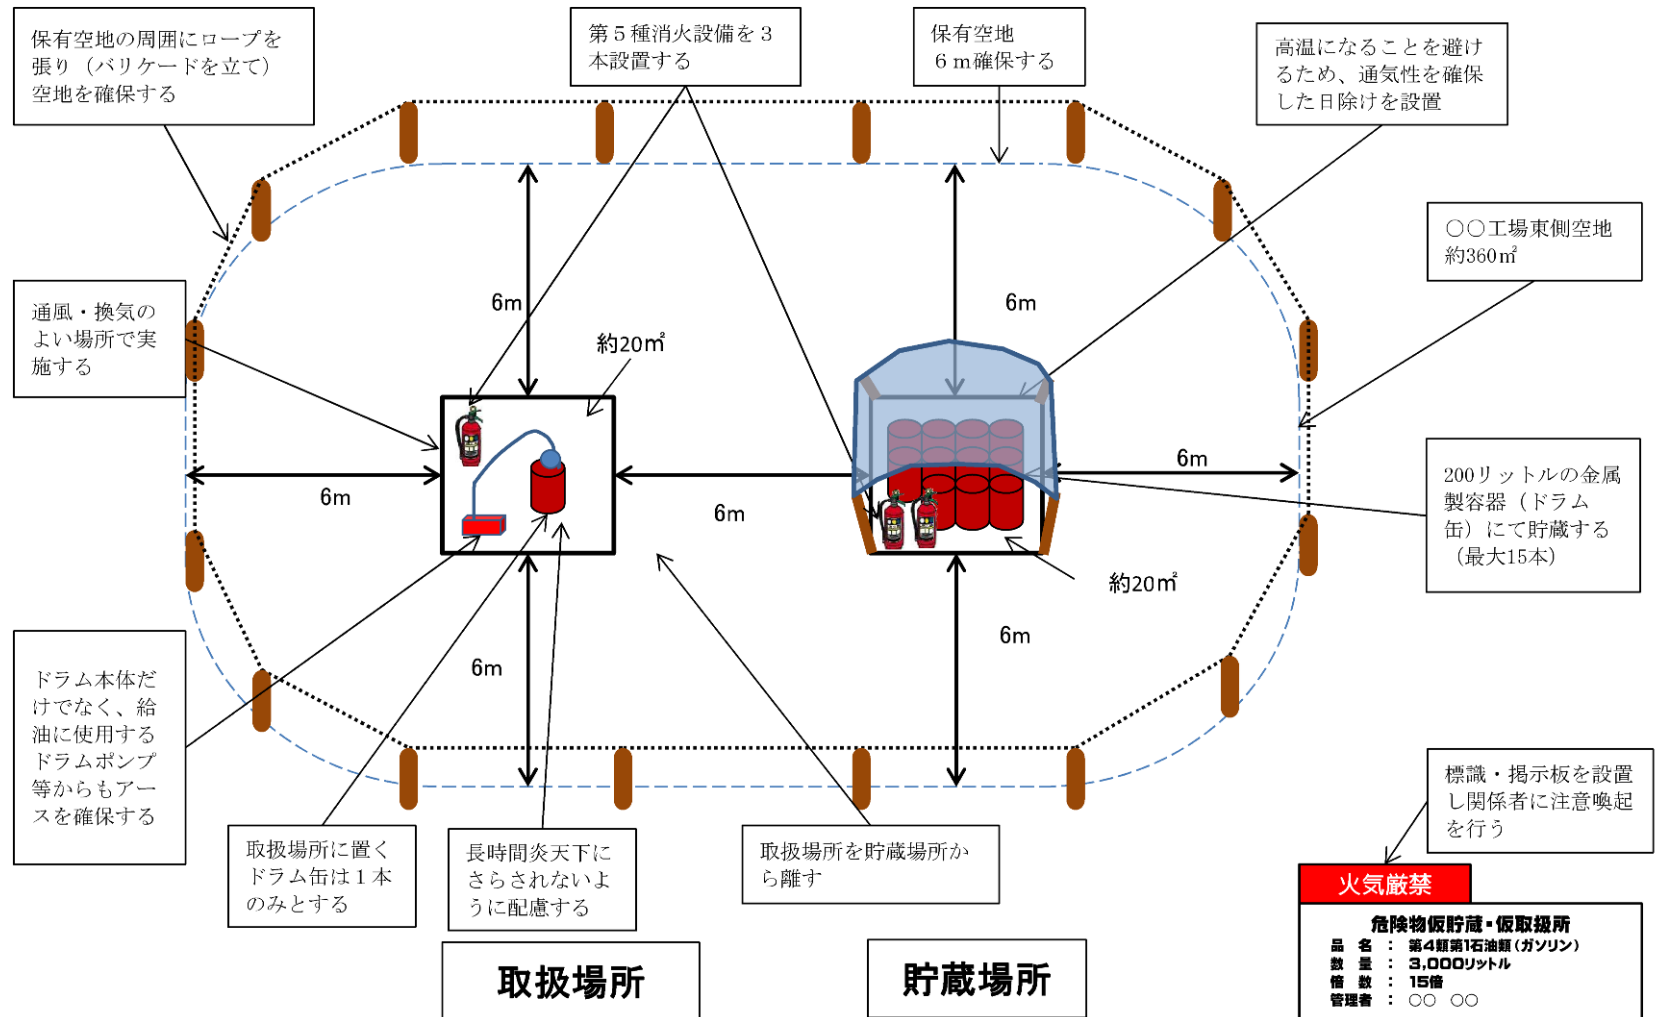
保有空地の周囲にロープを張り（バリケードを立て）空地を確保する

第５種消火設備を３本設置する

保有空地
６ｍ確保する

高温になることを避けるため、通気性を確保した日除けを設置

○○工場東側空地
約360㎡

通風・換気のよい場所で実施する

6m

約20㎡

6m

6m

6m

6m

200リットルの金属製容器（ドラム缶）にて貯蔵する（最大15本）

約20㎡

6m

6m

ドラム本体だけでなく、給油に使用するドラムポンプ等からもアースを確保する

標識・掲示板を設置し関係者に注意喚起を行う

取扱場所に置くドラム缶は１本のみとする

長時間炎天下にさらされないように配慮する

取扱場所を貯蔵場所から離す

火気厳禁

危険物仮貯蔵・仮取扱所
品　名　：　第4類第1石油類（ガソリン）
数　量　：　3,000リットル
倍　数　：　15倍
管理者　：　○○　○○

取扱場所

貯蔵場所